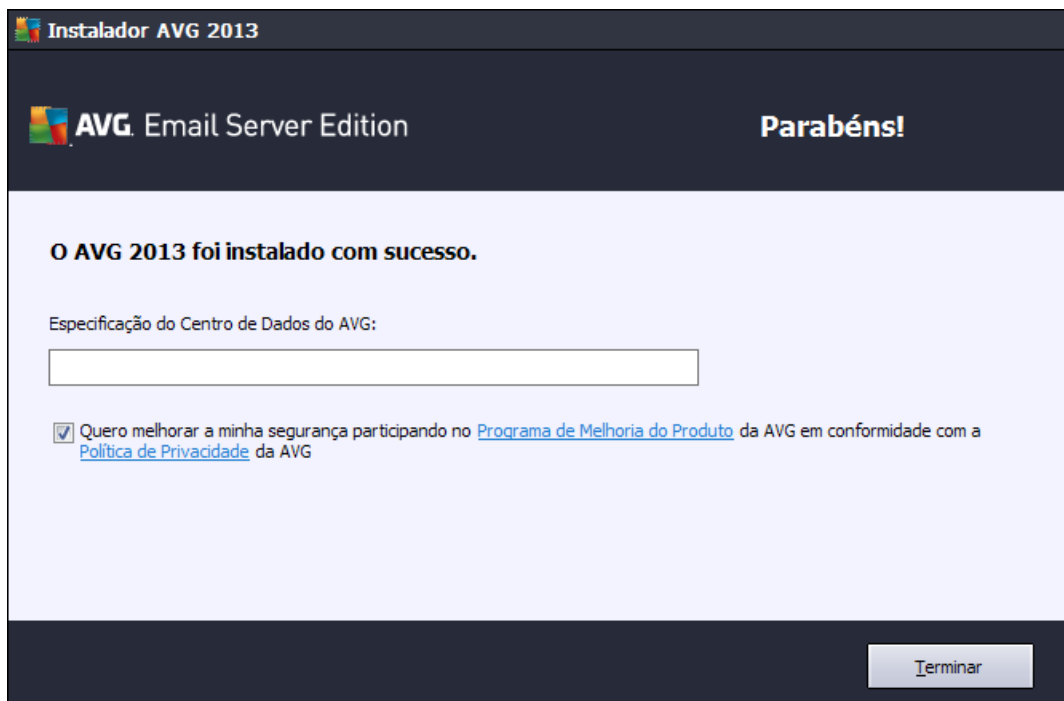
Instalador AVG 2013

AVG. Email Server Edition

Parabéns!

O AVG 2013 foi instalado com sucesso.

Especificação do Centro de Dados do AVG:

Quero melhorar a minha segurança participando no Programa de Melhoria do Produto da AVG em conformidade com a Política de Privacidade da AVG

Terminar